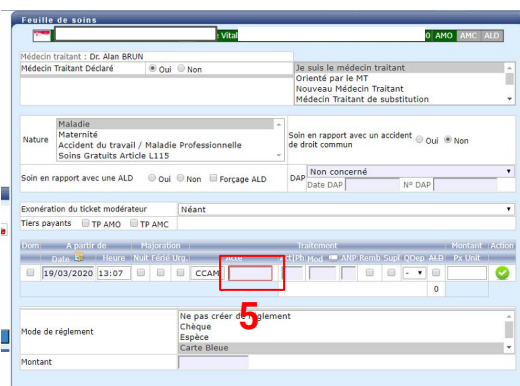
Feuille de soins

Vital

0 AMO AMC ALD

Médecin traitant : Dr. Alan BRUN

Médecin Traitant Déclaré Oui Non

Je suis le médecin traitant
Orienté par le MT
Nouveau Médecin Traitant
Médecin Traitant de substitution

Nature

Maladie
Maternité
Accident du travail / Maladie Professionnelle
Soins Gratuits Article L115

Soin en rapport avec un accident de droit commun Oui Non

Soin en rapport avec une ALD Oui Non Forçage ALD

DAP Non concerné
Date DAP N° DAP

Exonération du ticket modérateur Néant

Tiers payants TP AMO TP AMC

| Dom | A partir de Date | Heure | Majoration Nuit | Férié | Urg. | Acte | Traitement Ct/Ph | Mod | ANP | Remb | Supl | QDep | ALD | Montant Px Unit | Action |
|---|---|---|---|---|---|---|---|---|---|---|---|---|---|---|---|
| | 19/03/2020 | 13:07 | | | | CCAM | | | | | | - | | | |
| | | | | | | | | | | | | | 0 | | |

5

Mode de réglement

Ne pas créer de règlement
Chèque
Espèce
Carte Bleue

Montant